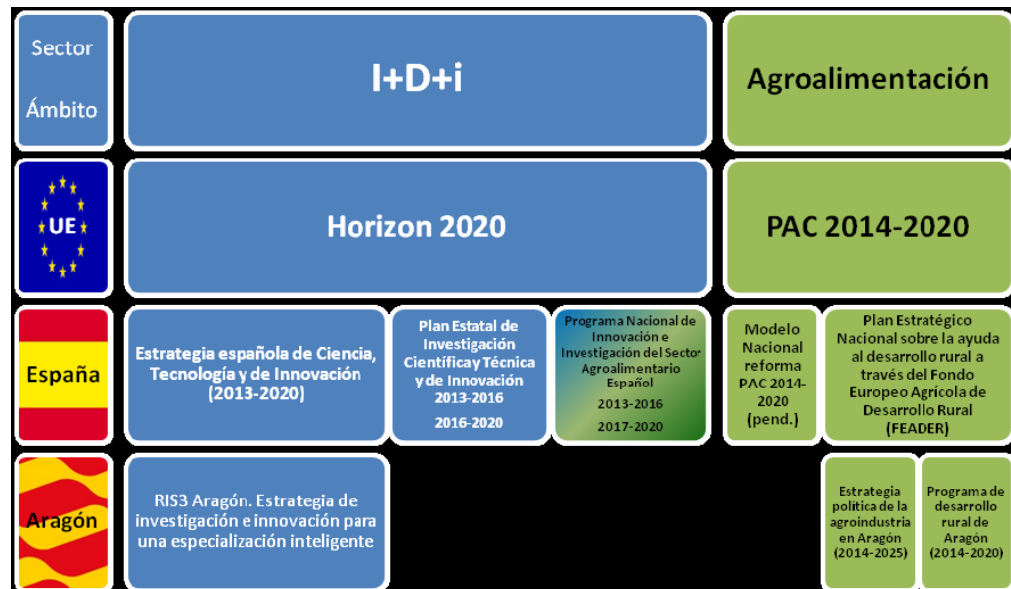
Sector

Ámbito

I+D+i

Agroalimentación

UE

Horizon 2020

PAC 2014-2020

España

Estrategia española de Ciencia, Tecnología y de Innovación (2013-2020)

Plan Estatal de Investigación Científica y Técnica y de Innovación 2013-2016

2016-2020

Programa Nacional de Innovación e Investigación del Sector Agroalimentario Español

2013-2016

2017-2020

Modelo Nacional reforma PAC 2014-2020 (pend.)

Plan Estratégico Nacional sobre la ayuda al desarrollo rural a través del Fondo Europeo Agrícola de Desarrollo Rural (FEADER)

Aragón

RIS3 Aragón. Estrategia de investigación e innovación para una especialización inteligente

Estrategia política de la agroindustria en Aragón (2014-2025)

Programa de desarrollo rural de Aragón (2014-2020)